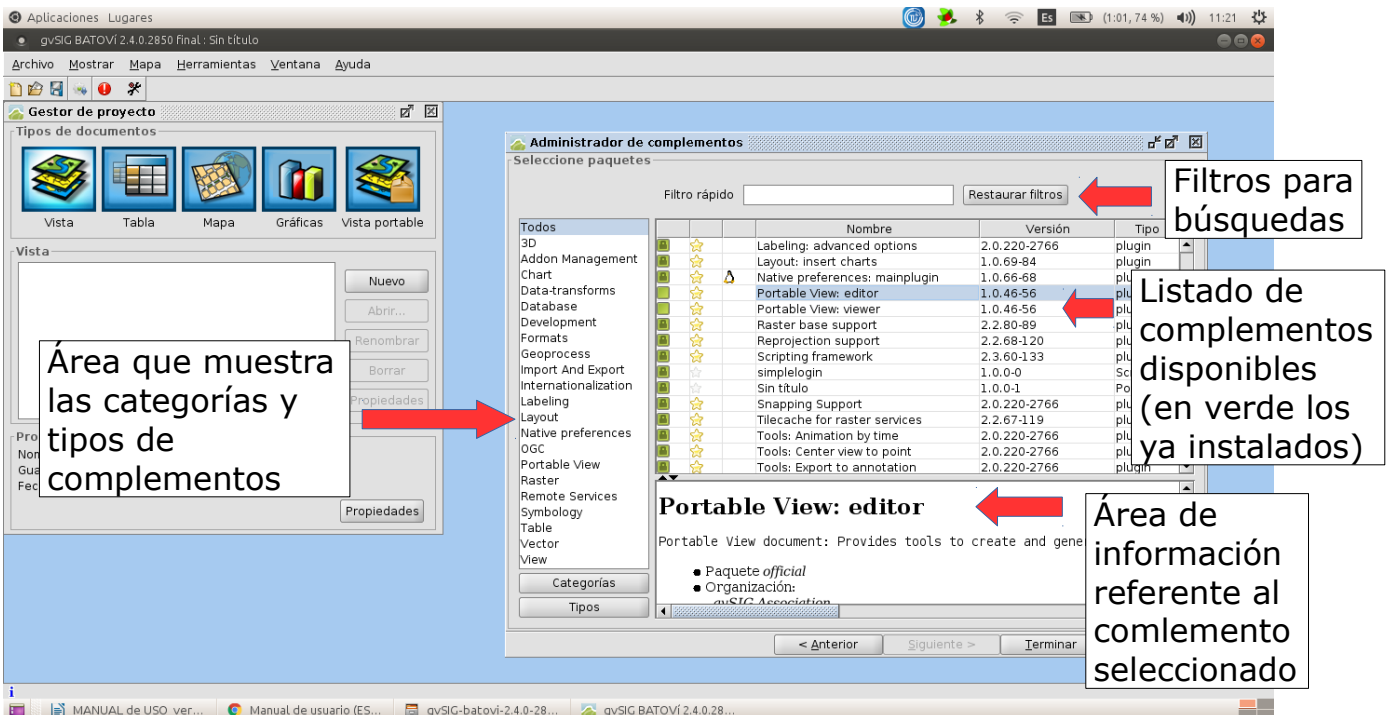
Aplicaciones Lugares
Es (1:01, 74 %) 11:21
gvSIG BATOVÍ 2.4.0.2850 final : Sin título
Archivo Mostrar Mapa Herramientas Ventana Ayuda

Gestor de proyecto
Tipos de documentos
Vista Tabla Mapa Gráficas Vista portable
Vista
Nuevo
Abrir...
Renombrar
Borrar
Propiedades
Pro
Nom
Gua
Fec
Propiedades

Administrador de complementos
Seleccione paquetes
Filtro rápido
Restaurar filtros

Todos
3D
Addon Management
Chart
Data-transforms
Database
Development
Formats
Geoprocess
Import And Export
Internationalization
Labeling
Layout
Native preferences
OGC
Portable View
Raster
Remote Services
Symbology
Table
Vector
View
Categorías
Tipos

| | | | Nombre | Versión | Tipo |
|---|---|---|---|---|---|
| | | | Labeling: advanced options | 2.0.220-2766 | plugin |
| | | | Layout: insert charts | 1.0.69-84 | plugin |
| | | | Native preferences: mainplugin | 1.0.66-68 | plugin |
| | | | Portable View: editor | 1.0.46-56 | plu |
| | | | Portable View: viewer | 1.0.46-56 | plu |
| | | | Raster base support | 2.2.80-89 | plu |
| | | | Reprojection support | 2.2.68-120 | plu |
| | | | Scripting framework | 2.3.60-133 | plu |
| | | | simplelogin | 1.0.0-0 | Sc |
| | | | Sin título | 1.0.0-1 | Po |
| | | | Snapping Support | 2.0.220-2766 | plu |
| | | | Tilecache for raster services | 2.2.67-119 | plu |
| | | | Tools: Animation by time | 2.0.220-2766 | plu |
| | | | Tools: Center view to point | 2.0.220-2766 | plu |
| | | | Tools: Export to annotation | 2.0.220-2766 | plugin |

Portable View: editor
Portable View document: Provides tools to create and gene
● Paquete official
● Organización:
gvSIG Association

< Anterior Siguiente > Terminar

Filtros para búsquedas

Listado de complementos disponibles (en verde los ya instalados)

Área que muestra las categorías y tipos de complementos

Área de información referente al comlemento seleccionado

MANUAL de USO ver... Manual de usuario (ES... gvSIG-batovi-2.4.0-28... gvSIG BATOVÍ 2.4.0.28...